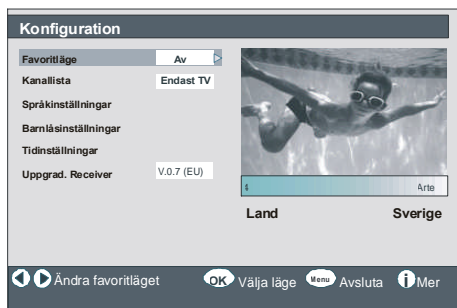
Konfiguration

Favoritläge
Av

Kanallista
Endast TV

Språkinställningar

Barnlåsinställningar

Tidinställningar

Uppgrad. Receiver
V.0.7 (EU)

4

Arte

Land

Sverige

Ändra favoritläget

OK Välja läge

Menu Avsluta

Mer